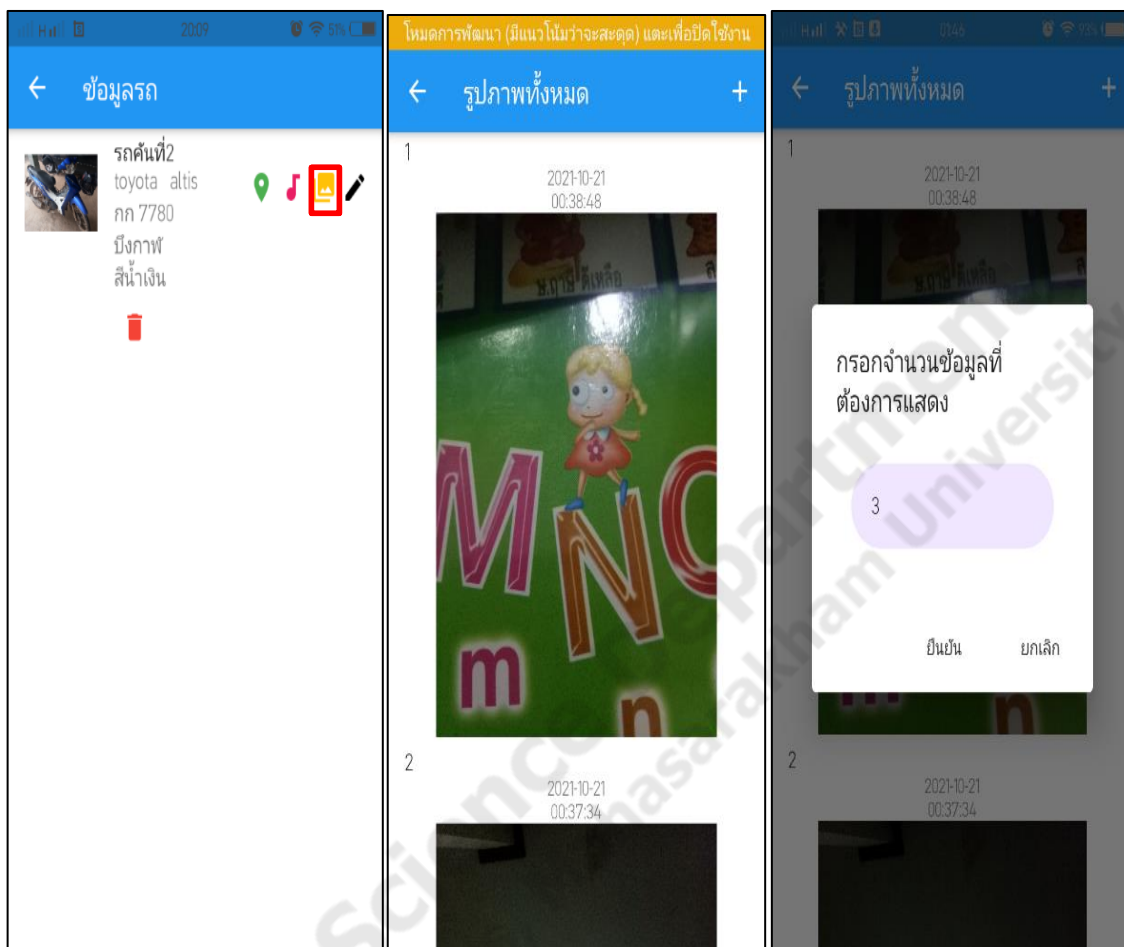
20:09

ข้อมูลรถ

รถคันที่2
toyota altis
กก 7780
บึงกาฬ
สีน้ำเงิน

โหมดการพัฒนา (มีแนวโน้มว่าจะสะดุด) แตะเพื่อปิดใช้งาน

รูปภาพทั้งหมด

1

2021-10-21
00:38:48

M N O
m n

2

2021-10-21
00:37:34

01:46

รูปภาพทั้งหมด

1

2021-10-21
00:38:48

กรอกจำนวนข้อมูลที่ต้องการแสดง

3

ยืนยัน ยกเลิก

2

2021-10-21
00:37:34

Science Department Mahasarakham University